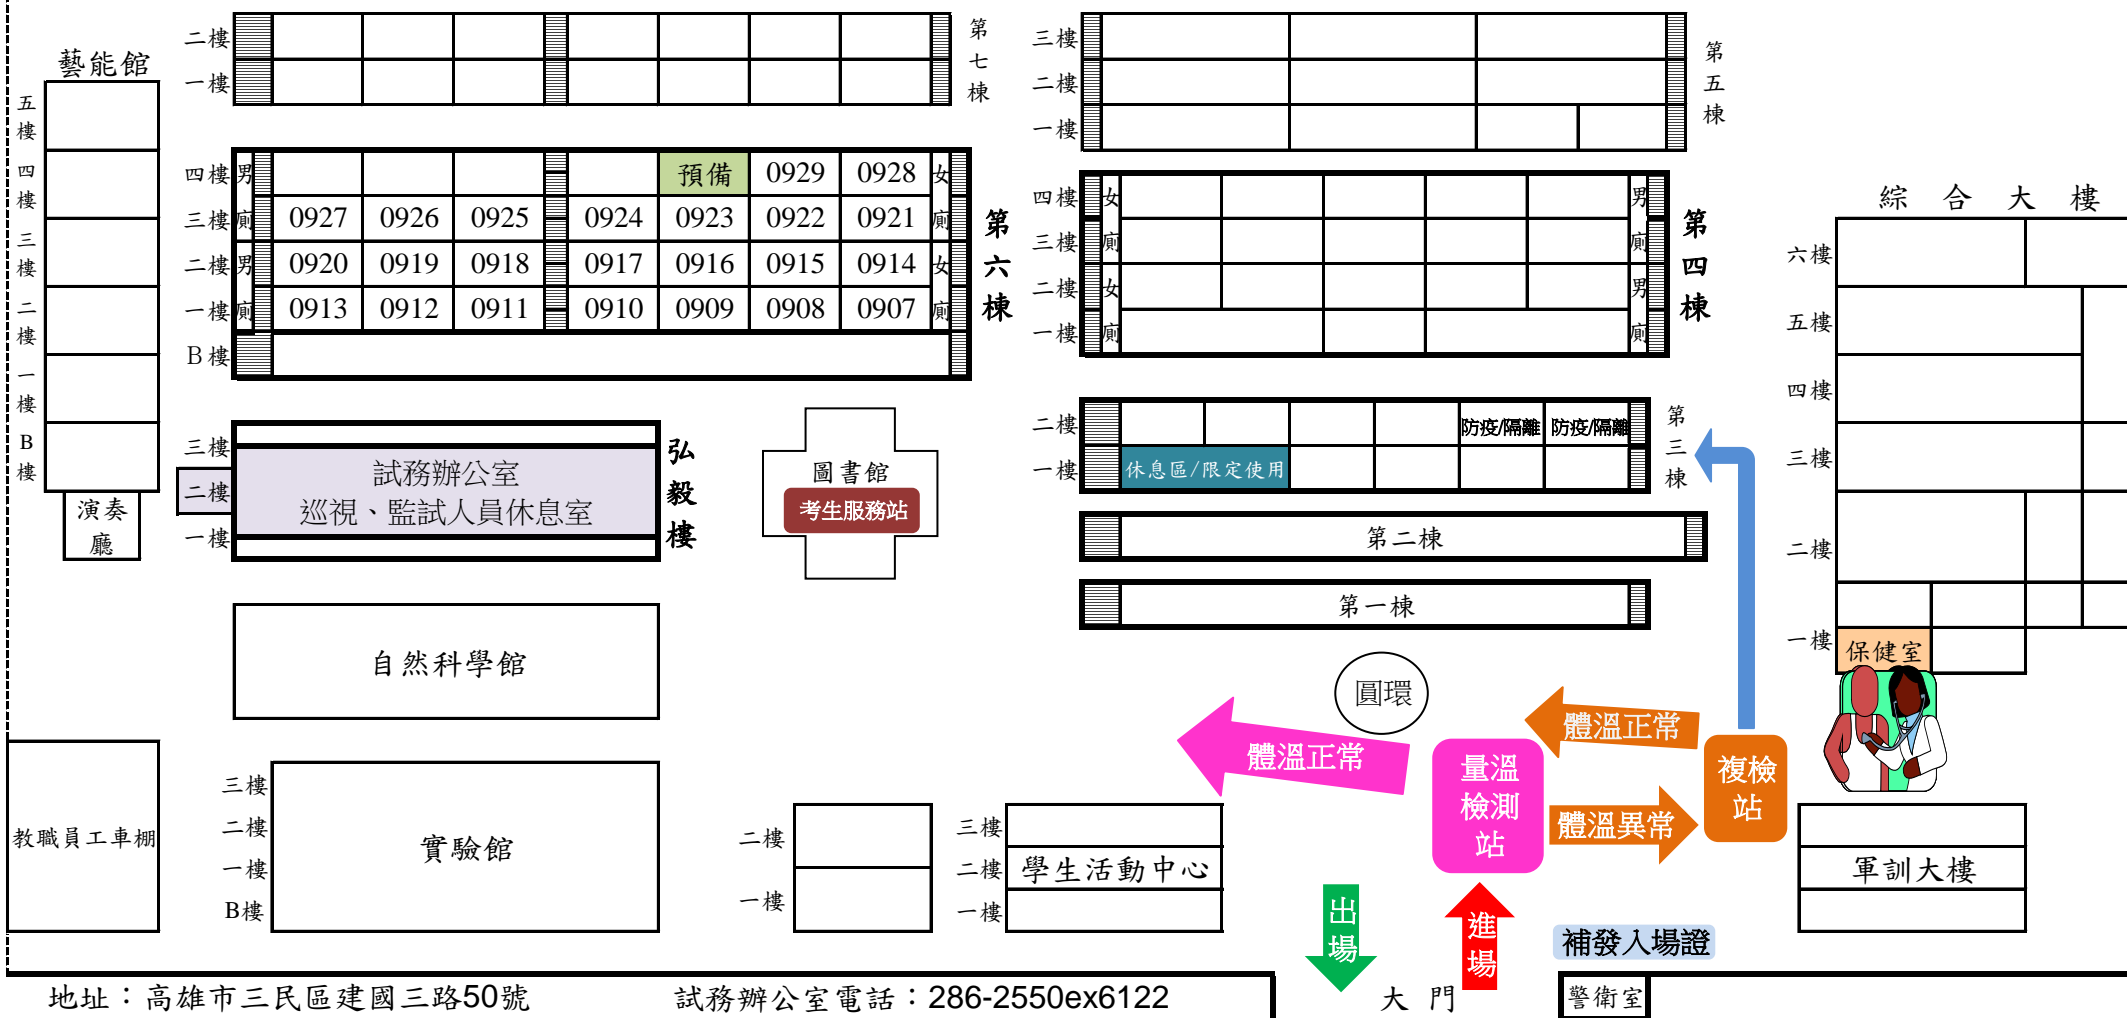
藝能館
五樓
四樓
三樓
二樓
一樓
B樓
演奏廳

二樓
一樓
第七棟

四樓 男
三樓 廁
二樓 男
一樓 廁
B樓

| | | | | 預備 | 0929 | 0928 |
|---|---|---|---|---|---|---|
| 0927 | 0926 | 0925 | 0924 | 0923 | 0922 | 0921 |
| 0920 | 0919 | 0918 | 0917 | 0916 | 0915 | 0914 |
| 0913 | 0912 | 0911 | 0910 | 0909 | 0908 | 0907 |

女
廁
女
廁
第六棟

三樓
二樓
一樓
試務辦公室
巡視、監試人員休息室
弘毅樓

圖書館
考生服務站

自然科學館

教職員工車棚

三樓
二樓
一樓
B樓
實驗館

二樓
一樓

三樓
二樓
一樓
學生活動中心

三樓
二樓
一樓
第五棟

四樓
三樓
二樓
一樓
女
廁
女
廁
男
廁
男
廁
第四棟

二樓
一樓
防疫/隔離
防疫/隔離
休息區/限定使用
第三棟

第二棟
第一棟

綜合大樓
六樓
五樓
四樓
三樓
二樓
一樓
保健室

圓環
體溫正常
體溫正常
量溫檢測站
體溫異常
複檢站
軍訓大樓
出場
進場
補發入場證

地址：高雄市三民區建國三路50號
試務辦公室電話：286-2550ex6122
大門
警衛室